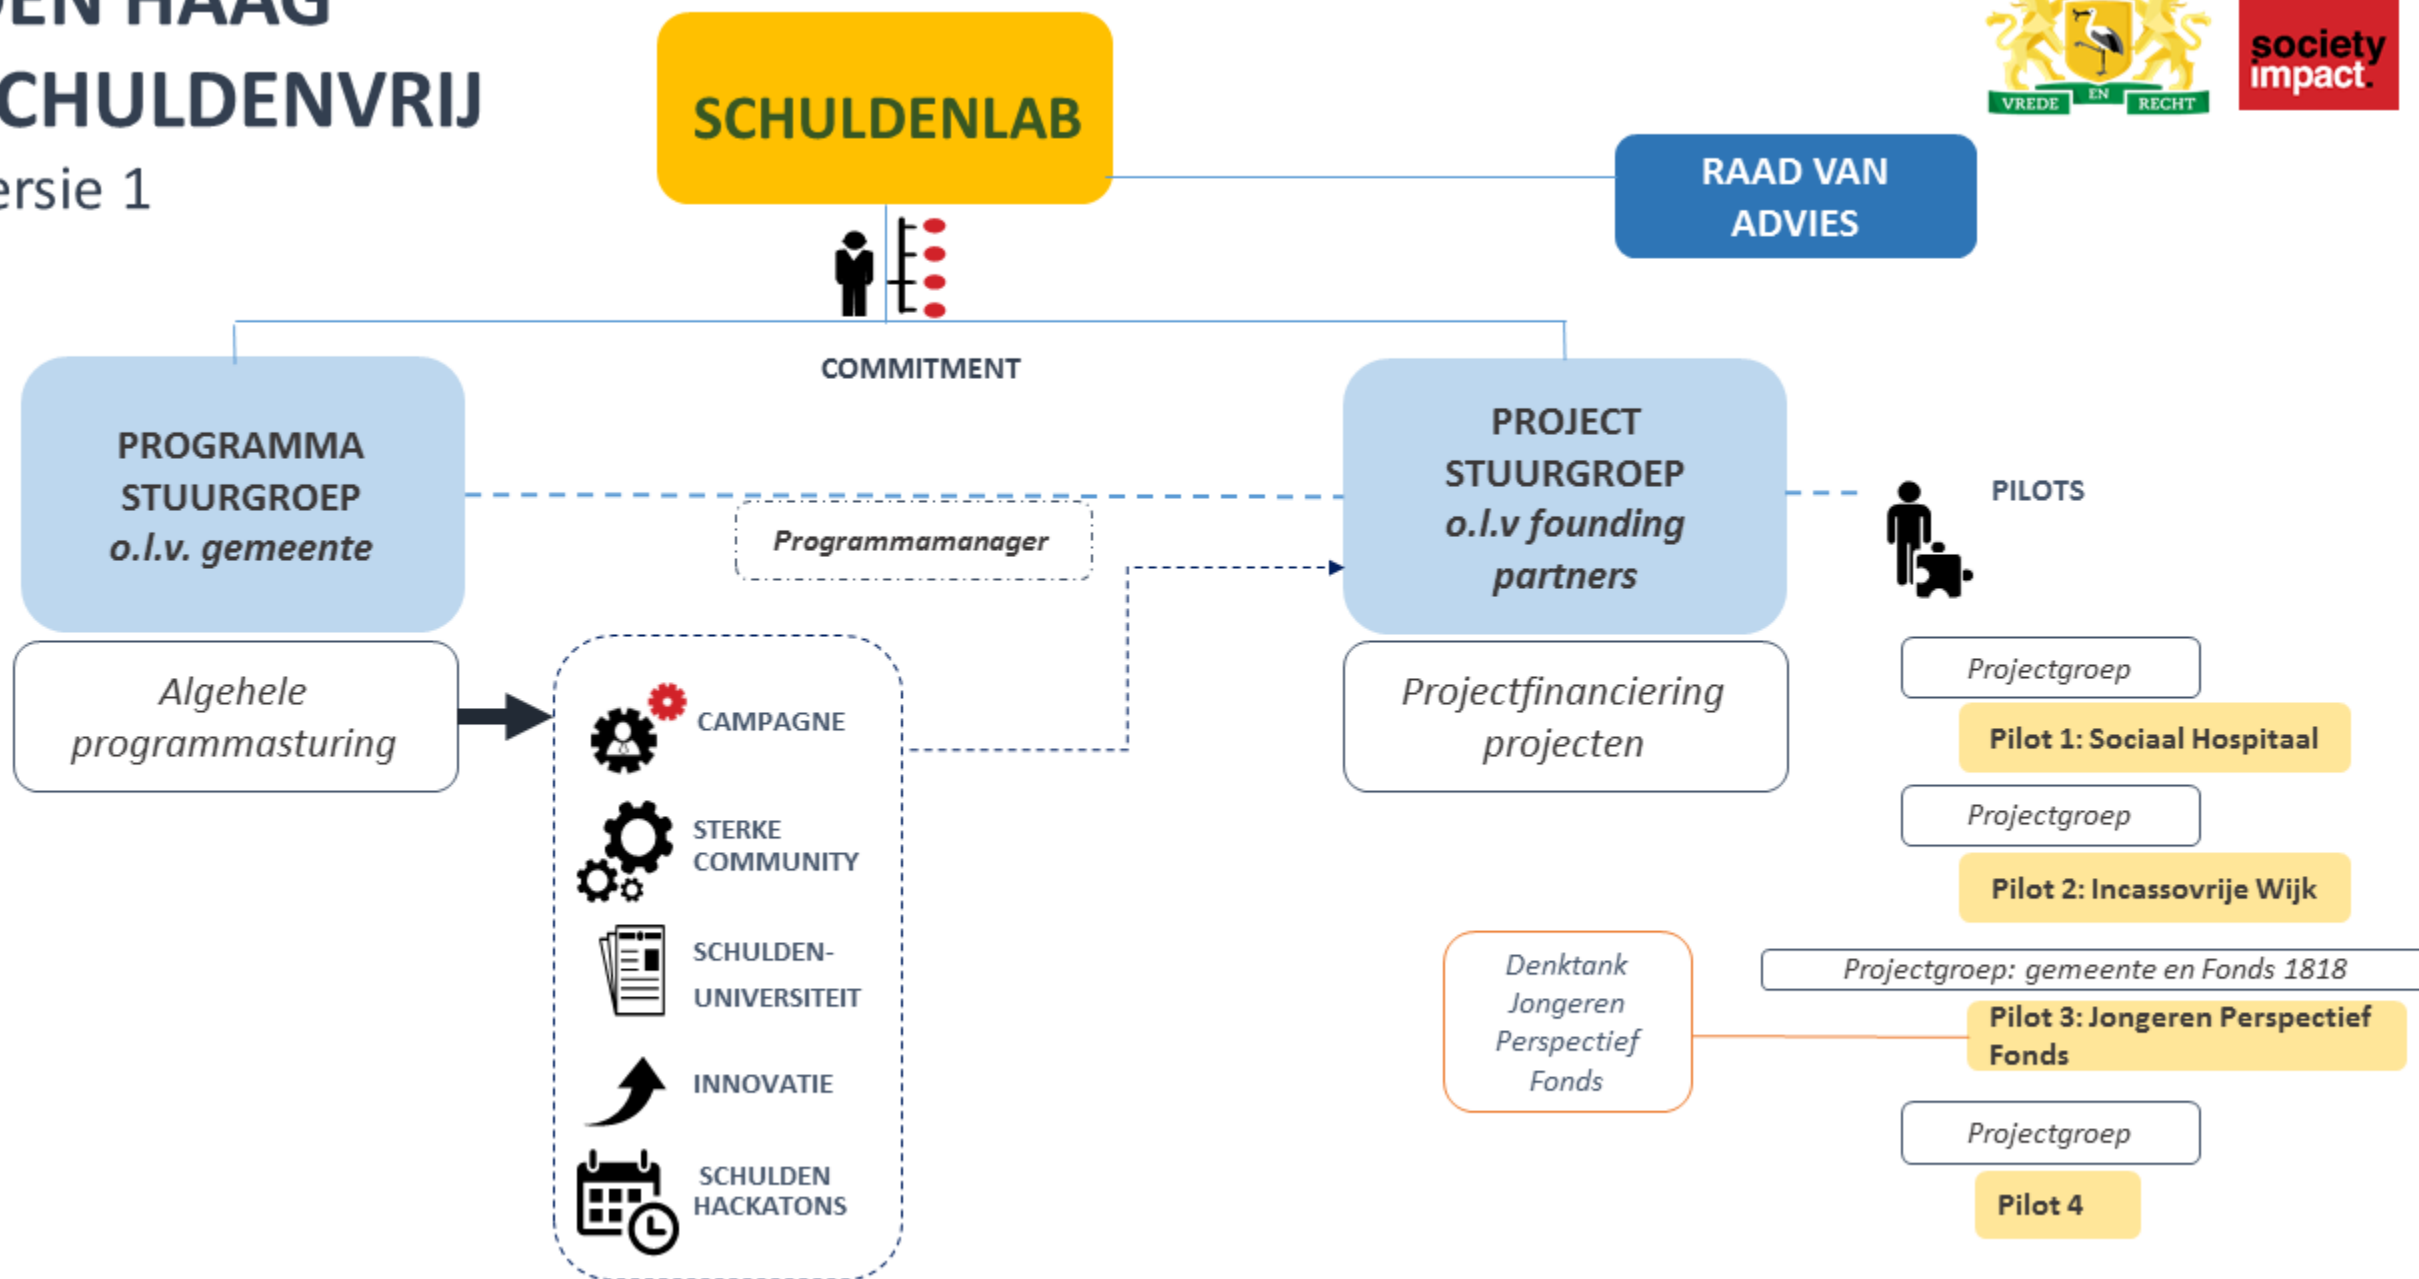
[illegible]EN HAAG
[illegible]CHULDENVRIJ
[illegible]ersie 1

SCHULDENLAB

VREDE EN RECHT

society impact

RAAD VAN ADVIES

COMMITMENT

PROGRAMMA STUURGROEP
o.l.v. gemeente

Programmamanager

PROJECT STUURGROEP
o.l.v founding partners

PILOTS

Algehele programmasturing

CAMPAGNE

STERKE COMMUNITY

SCHULDEN-UNIVERSITEIT

INNOVATIE

SCHULDEN HACKATONS

Projectfinanciering projecten

Projectgroep

Pilot 1: Sociaal Hospitaal

Projectgroep

Pilot 2: Incassovrije Wijk

Denktank Jongeren Perspectief Fonds

Projectgroep: gemeente en Fonds 1818

Pilot 3: Jongeren Perspectief Fonds

Projectgroep

Pilot 4